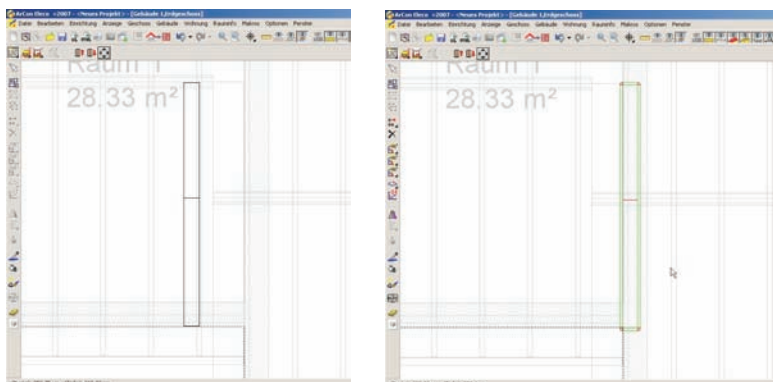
ArCon Deco +2007 - <Neues Projekt > - [Gebäude 1,Erdgeschoss]
Datei Bearbeiten Einrichtung Anzeige Geschoss Gebäude Wohnung Raumteils Makros Optionen Fenster

Raum 1
28.33 m²

ArCon Deco +2007 - <Neues Projekt > - [Gebäude 1,Erdgeschoss]
Datei Bearbeiten Einrichtung Anzeige Geschoss Gebäude Wohnung Raumteils Makros Optionen Fenster

Raum 1
28.33 m²